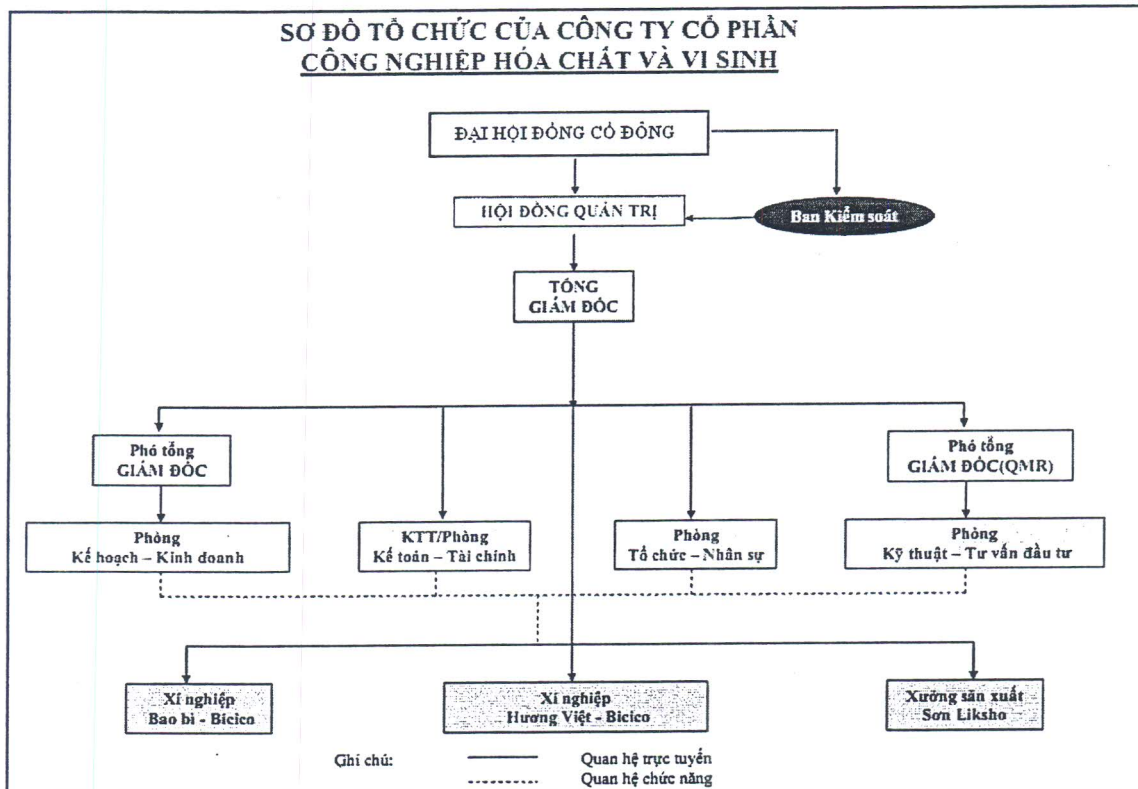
SƠ ĐỒ TỔ CHỨC CỦA CÔNG TY CỔ PHẦN
CÔNG NGHIỆP HÓA CHẤT VÀ VI SINH

ĐẠI HỘI ĐỒNG CỔ ĐÔNG

HỘI ĐỒNG QUẢN TRỊ

Ban Kiểm soát

TỔNG GIÁM ĐỐC

Phó tổng GIÁM ĐỐC

Phó tổng GIÁM ĐỐC(QMR)

Phòng Kế hoạch – Kinh doanh

KTT/Phòng Kế toán – Tài chính

Phòng Tổ chức – Nhân sự

Phòng Kỹ thuật – Tư vấn đầu tư

Xí nghiệp Bao bì - Bicico

Xí nghiệp Hương Việt - Bicico

Xưởng sản xuất Sơn Liksho

Ghi chú:
Quan hệ trực tuyến
Quan hệ chức năng